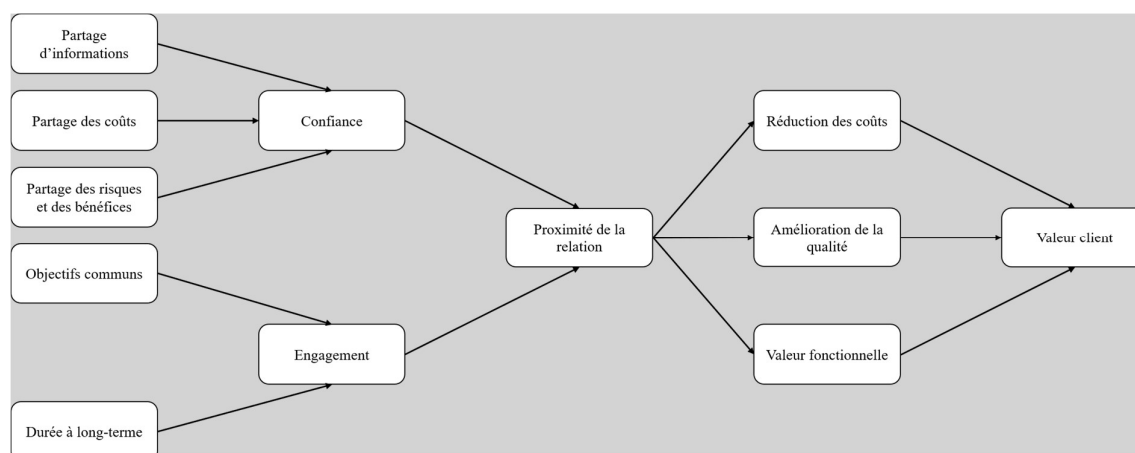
Partage d'informations

Partage des coûts

Partage des risques et des bénéfices

Objectifs communs

Durée à long-terme

Confiance

Engagement

Proximité de la relation

Réduction des coûts

Amélioration de la qualité

Valeur fonctionnelle

Valeur client